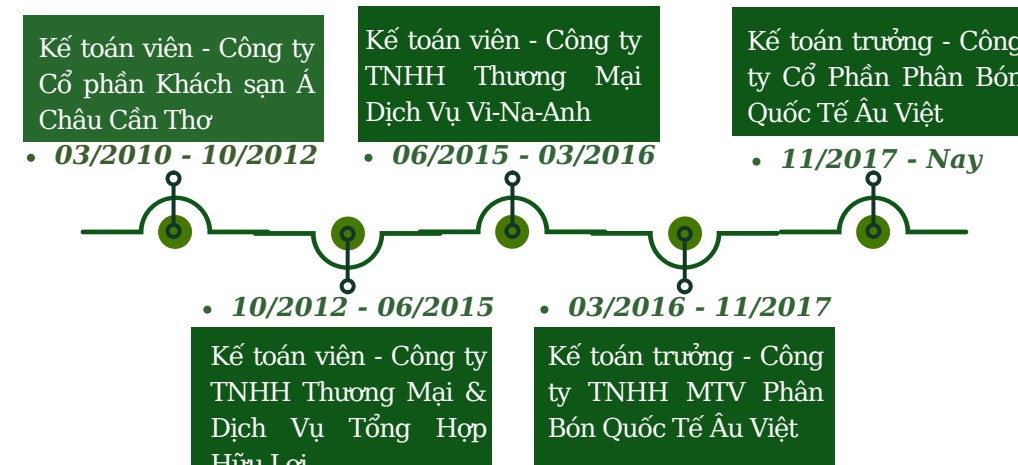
Kế toán viên - Công ty Cổ phần Khách sạn Á Châu Cần Thơ

• 03/2010 - 10/2012

Kế toán viên - Công ty TNHH Thương Mại Dịch Vụ Vi-Na-Anh

• 06/2015 - 03/2016

Kế toán trưởng - Công ty Cổ Phần Phân Bón Quốc Tế Âu Việt

• 11/2017 - Nay

• 10/2012 - 06/2015

Kế toán viên - Công ty TNHH Thương Mại & Dịch Vụ Tổng Hợp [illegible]

• 03/2016 - 11/2017

Kế toán trưởng - Công ty TNHH MTV Phân Bón Quốc Tế Âu Việt